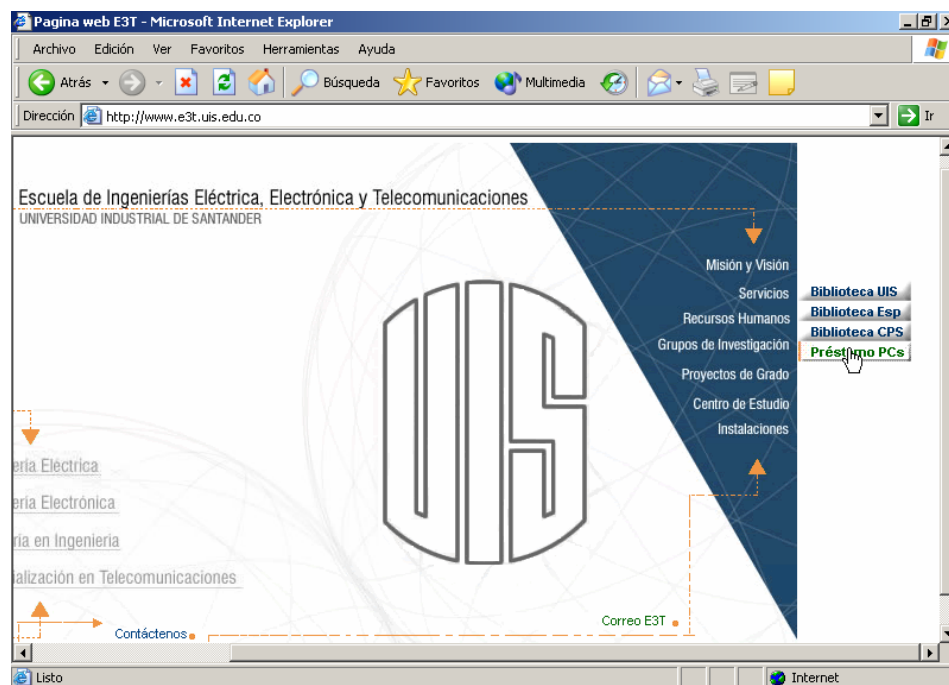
Pagina web E3T - Microsoft Internet Explorer

Archivo Edición Ver Favoritos Herramientas Ayuda

Atrás Búsqueda Favoritos Multimedia

Dirección http://www.e3t.uis.edu.co Ir

Escuela de Ingenierías Eléctrica, Electrónica y Telecomunicaciones
UNIVERSIDAD INDUSTRIAL DE SANTANDER

Misión y Visión
Servicios
Recursos Humanos
Grupos de Investigación
Proyectos de Grado
Centro de Estudio
Instalaciones

Biblioteca UIS
Biblioteca Esp
Biblioteca CPS
Préstamo PCs

UIS

ería Eléctrica
ería Electrónica
ría en Ingeniería
ialización en Telecomunicaciones

Contáctenos
Correo E3T

Listo
Internet